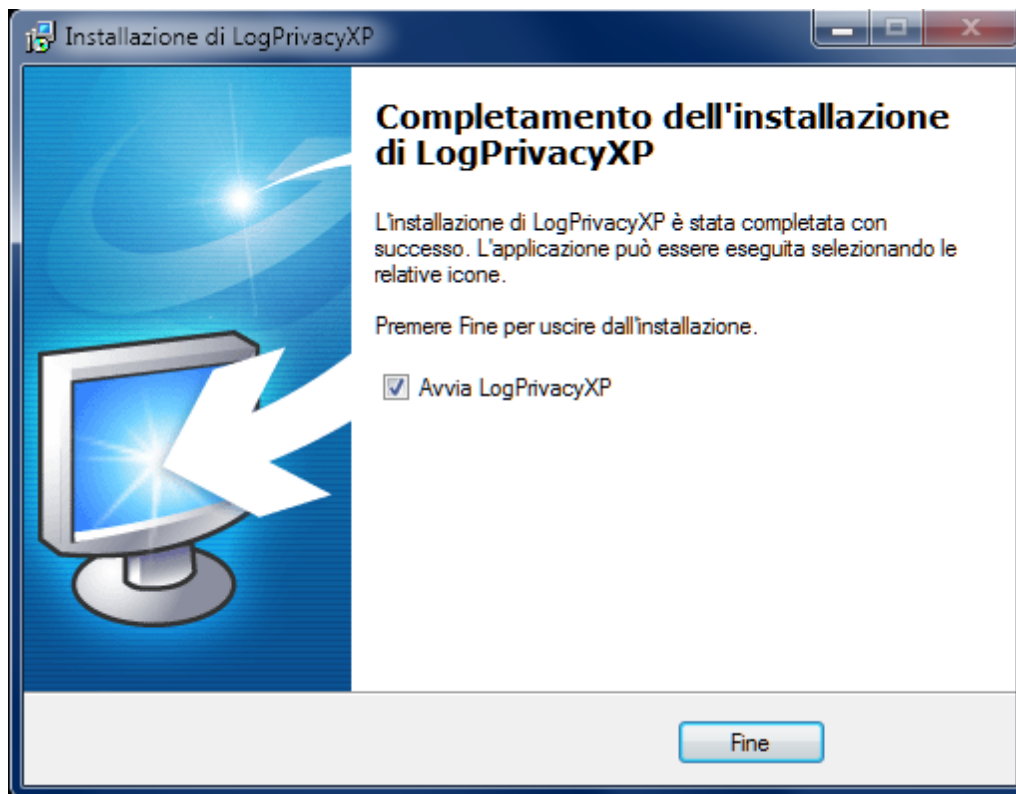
Installazione di LogPrivacyXP

Completamento dell'installazione di LogPrivacyXP

L'installazione di LogPrivacyXP è stata completata con successo. L'applicazione può essere eseguita selezionando le relative icone.

Premere Fine per uscire dall'installazione.

Avvia LogPrivacyXP

Fine